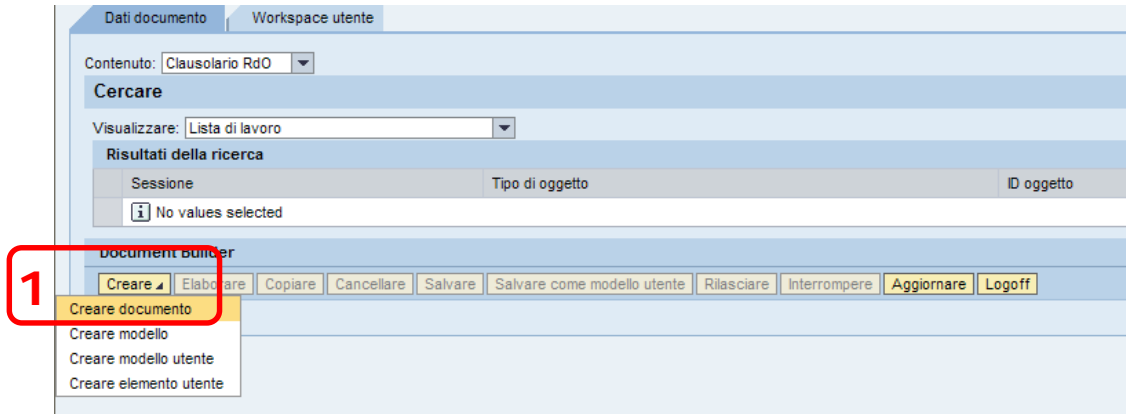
Dati documento | Workspace utente

Contenuto: Clausolario RdO

Cercare

Visualizzare: Lista di lavoro

Risultati della ricerca

| Sessione | Tipo di oggetto | ID oggetto |
|---|---|---|
| No values selected | | |

Document Builder

1

Creare | Elaborare | Copiare | Cancellare | Salvare | Salvare come modello utente | Rilasciare | Interrompere | Aggiornare | Logoff

Creare documento
Creare modello
Creare modello utente
Creare elemento utente